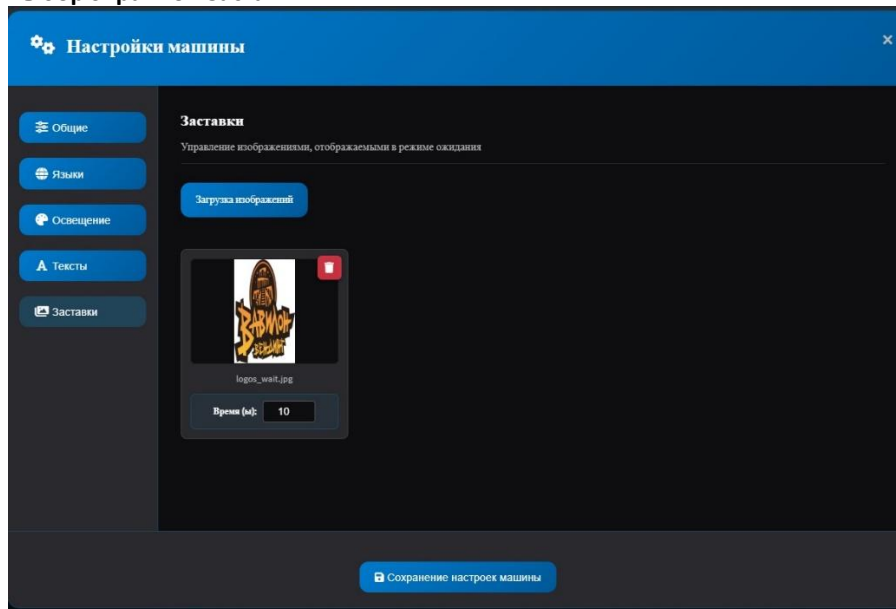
Настройки машины

×

Общие

Языки

Освещение

Тексты

Заставки

Заставки

Управление изображениями, отображаемыми в режиме ожидания

Загрузка изображений

ВАВИЛОН

logos_wait.jpg

Время (ы): 10

Сохранение настроек машины